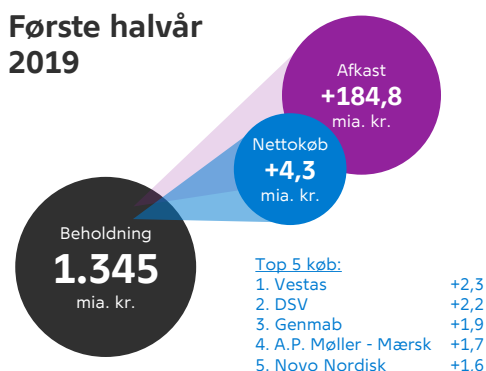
Første halvår 2019

Afkast
+184,8
mia. kr.

Nettokøb
+4,3
mia. kr.

Beholdning
1.345
mia. kr.

Top 5 køb:

| | |
|---|---|
| 1. Vestas | +2,3 |
| 2. DSV | +2,2 |
| 3. Genmab | +1,9 |
| 4. A.P. Møller - Mærsk | +1,7 |
| 5. Novo Nordisk | +1.6 |